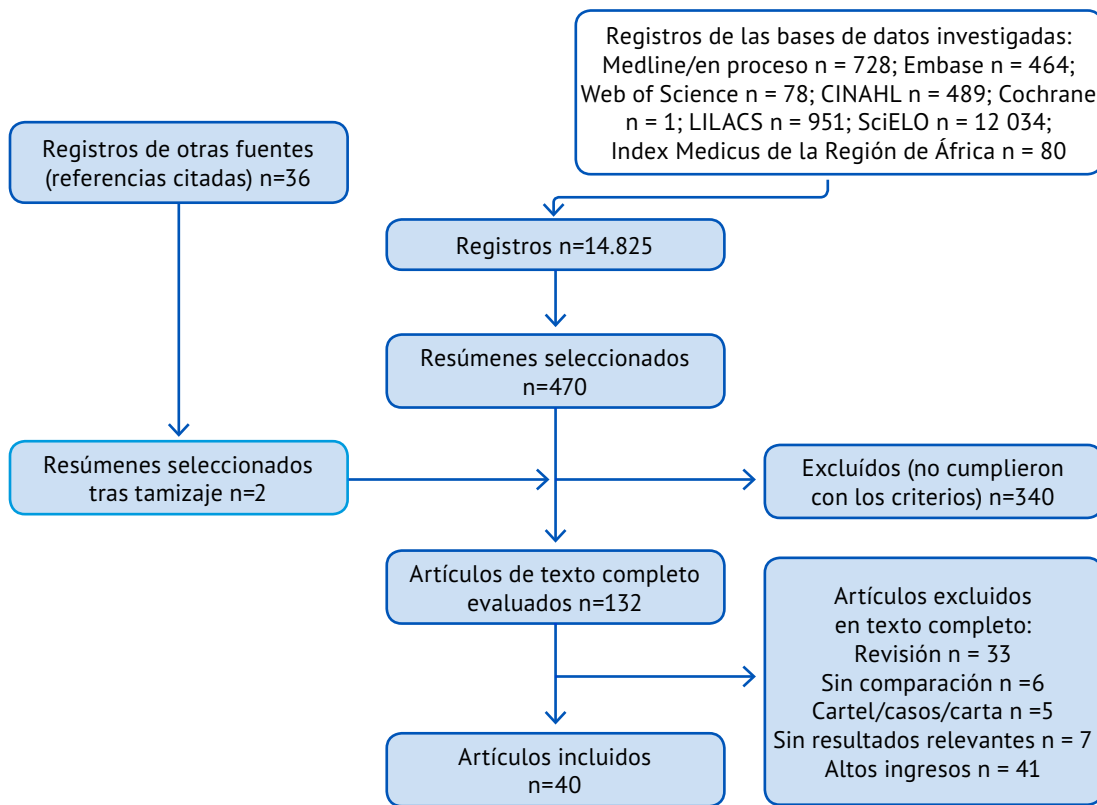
Registros de las bases de datos investigadas: Medline/en proceso n = 728; Embase n = 464; Web of Science n = 78; CINAHL n = 489; Cochrane n = 1; LILACS n = 951; SciELO n = 12 034; Index Medicus de la Región de África n = 80

Registros de otras fuentes (referencias citadas) n=36

Registros n=14.825

Resúmenes seleccionados n=470

Resúmenes seleccionados tras tamizaje n=2

Excluídos (no cumplieron con los criterios) n=340

Artículos de texto completo evaluados n=132

Artículos excluidos en texto completo:
Revisión n = 33
Sin comparación n =6
Cartel/casos/carta n =5
Sin resultados relevantes n = 7
Altos ingresos n = 41

Artículos incluidos n=40